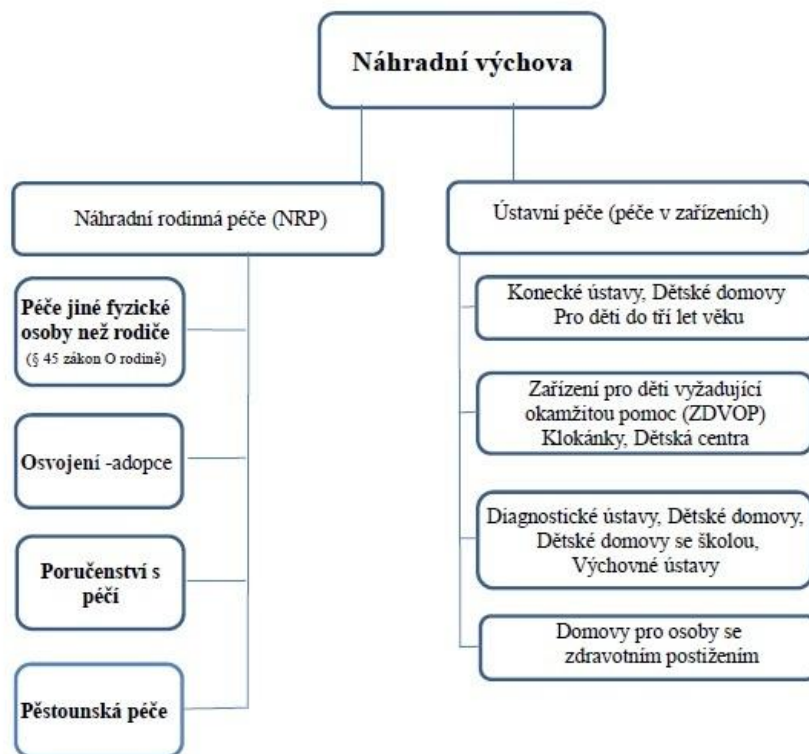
Náhradní výchova

Náhradní rodinná péče (NRP)

Péče jiné fyzické osoby než rodiče
(§ 45 zákon O rodině)

Osvojení -adopce

Poručenství s péčí

Pěstounská péče

Ústavní péče (péče v zařízeních)

Konecké ústavy, Dětské domovy Pro děti do tří let věku

Zařízení pro děti vyžadující okamžitou pomoc (ZDVOP) Klokánky, Dětská centra

Diagnostické ústavy, Dětské domovy, Dětské domovy se školou, Výchovné ústavy

Domovy pro osoby se zdravotním postižením